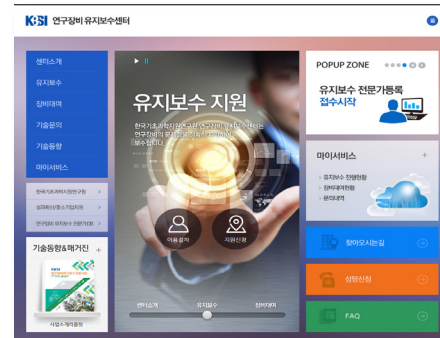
KBSI 연구장비 유지보수센터

센터소개
유지보수
장비대여
기술문의
기술동향
마이서비스

한국기초과학지원연구원 >
성과확산플랫폼 >
연구장비 유지보수 전문가DB >

기술동향&매거진 +

사업소개리플렛

유지보수 지원

한국기초과학지원연구원 연구장비 유지보수센터는 연구장비의 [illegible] 보수합니다.

이용절차
지원신청

센터소개 유지보수 장비대여

POPUP ZONE

유지보수 전문가등록 접수시작

마이서비스 +
유지보수 진행현황
장비대여현황
문의내역

찾아오시는길
상담신청
FAQ